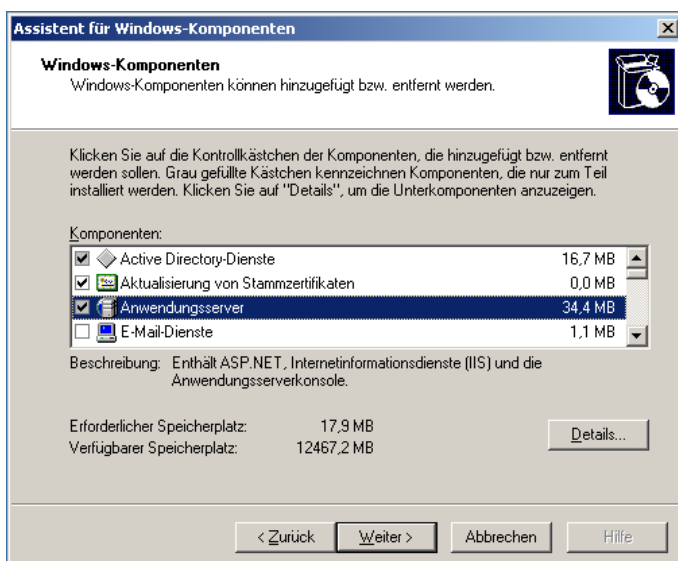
Assistent für Windows-Komponenten

Windows-Komponenten
Windows-Komponenten können hinzugefügt bzw. entfernt werden.

Klicken Sie auf die Kontrollkästchen der Komponenten, die hinzugefügt bzw. entfernt werden sollen. Grau gefüllte Kästchen kennzeichnen Komponenten, die nur zum Teil installiert werden. Klicken Sie auf "Details", um die Unterkomponenten anzuzeigen.

Komponenten:

| | | |
|---|---|---|
| ☑ | Active Directory-Dienste | 16,7 MB |
| ☑ | Aktualisierung von Stammzertifikaten | 0,0 MB |
| ☑ | Anwendungsserver | 34,4 MB |
| ☐ | E-Mail-Dienste | 1,1 MB |

Beschreibung: Enthält ASP.NET, Internetinformationsdienste (IIS) und die Anwendungsserverkonsole.

Erforderlicher Speicherplatz: 17,9 MB
Verfügbarer Speicherplatz: 12467,2 MB

Details...

< Zurück | Weiter > | Abbrechen | Hilfe